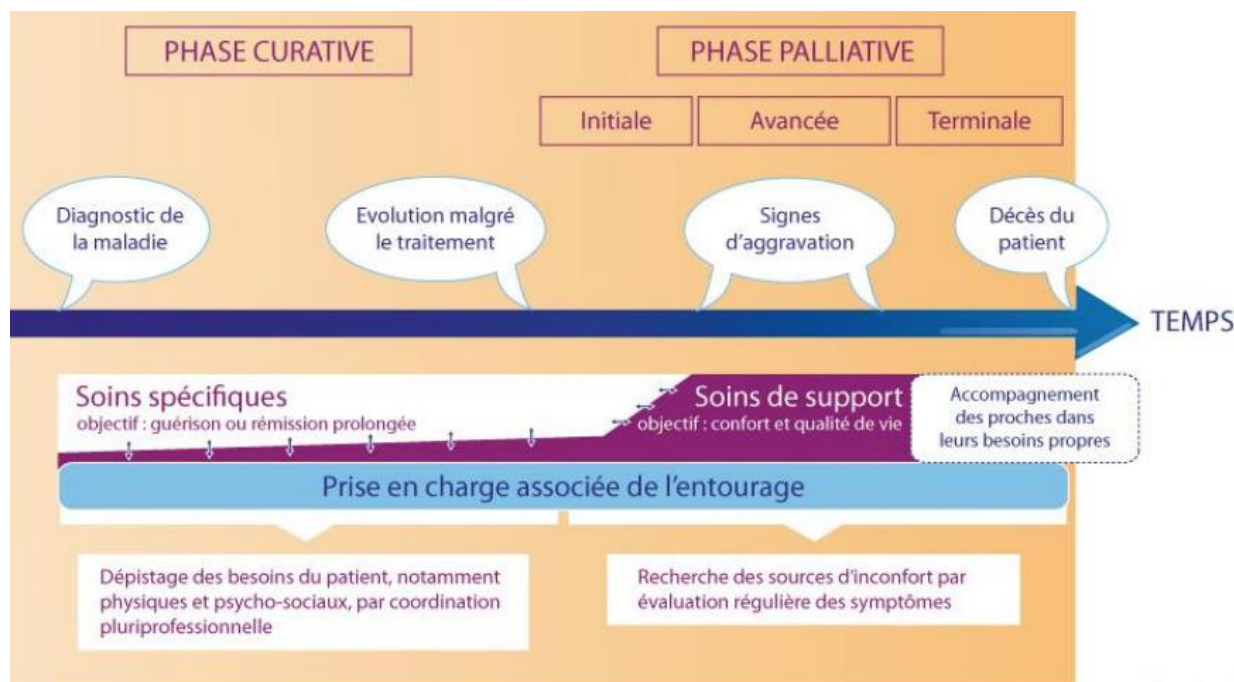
PHASE CURATIVE

PHASE PALLIATIVE

Initiale

Avancée

Terminale

Diagnostic de la maladie

Evolution malgré le traitement

Signes d'aggravation

Décès du patient

TEMPS

Soins spécifiques
objectif : guérison ou rémission prolongée

Soins de support
objectif : confort et qualité de vie

Accompagnement des proches dans leurs besoins propres

Prise en charge associée de l'entourage

Dépistage des besoins du patient, notamment physiques et psycho-sociaux, par coordination pluriprofessionnelle

Recherche des sources d'inconfort par évaluation régulière des symptômes